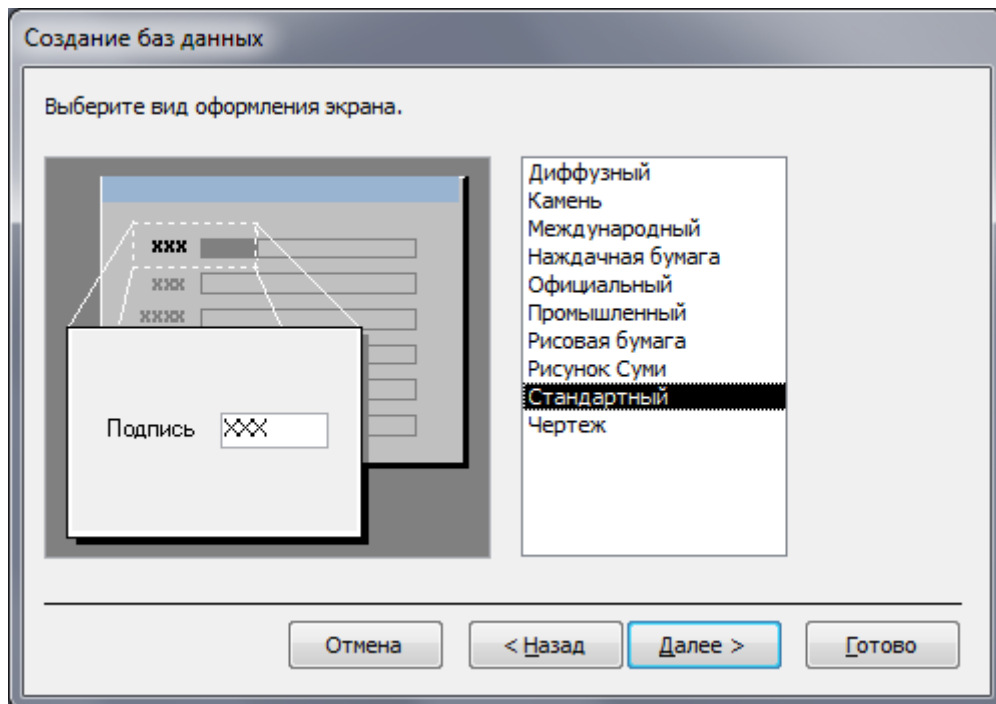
Создание баз данных

Выберите вид оформления экрана.

xxx
xxx
xxxx

Подпись XXX

Диффузный
Камень
Международный
Наждачная бумага
Официальный
Промышленный
Рисовая бумага
Рисунок Суми
Стандартный
Чертеж

Отмена
< Назад
Далее >
Готово